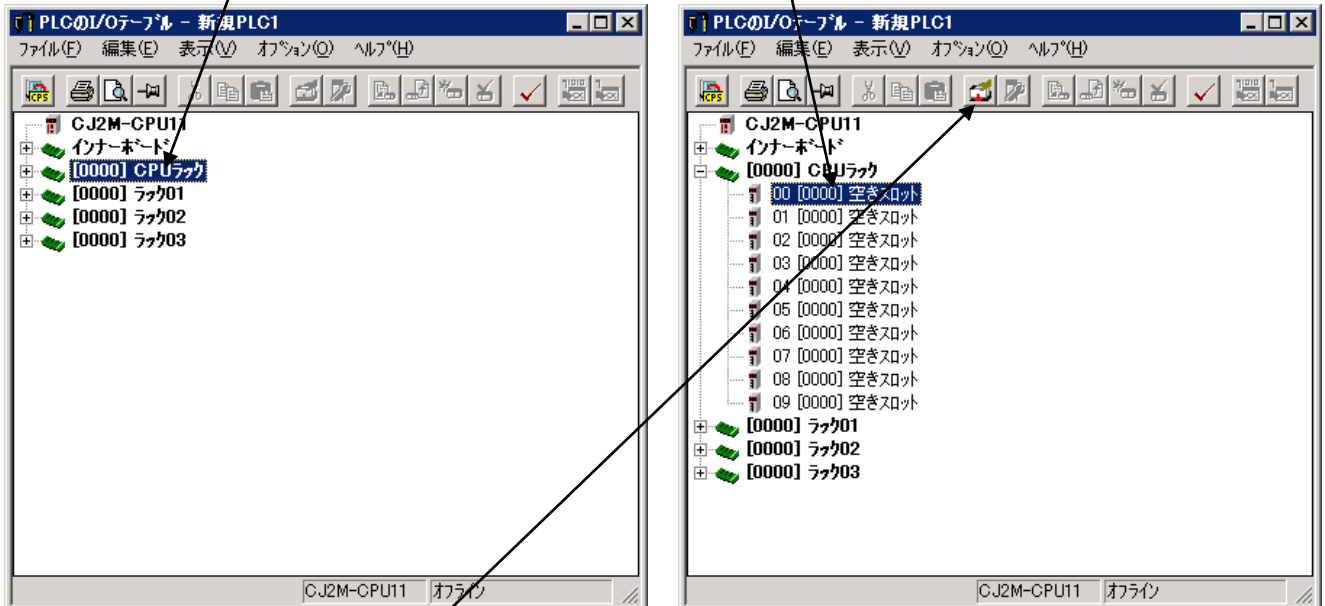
PLCのI/Oテーブル - 新規PLC1

ファイル(F) 編集(E) 表示(V) オプション(O) ヘルプ(H)

CJ2M-CPU11
インナーボード
[0000] CPUラック
[0000] ラック01
[0000] ラック02
[0000] ラック03

CJ2M-CPU11 オフライン

PLCのI/Oテーブル - 新規PLC1

ファイル(F) 編集(E) 表示(V) オプション(O) ヘルプ(H)

CJ2M-CPU11
インナーボード
[0000] CPUラック
00 [0000] 空きスロット
01 [0000] 空きスロット
02 [0000] 空きスロット
03 [0000] 空きスロット
04 [0000] 空きスロット
05 [0000] 空きスロット
06 [0000] 空きスロット
07 [0000] 空きスロット
08 [0000] 空きスロット
09 [0000] 空きスロット
[0000] ラック01
[0000] ラック02
[0000] ラック03

CJ2M-CPU11 オフライン